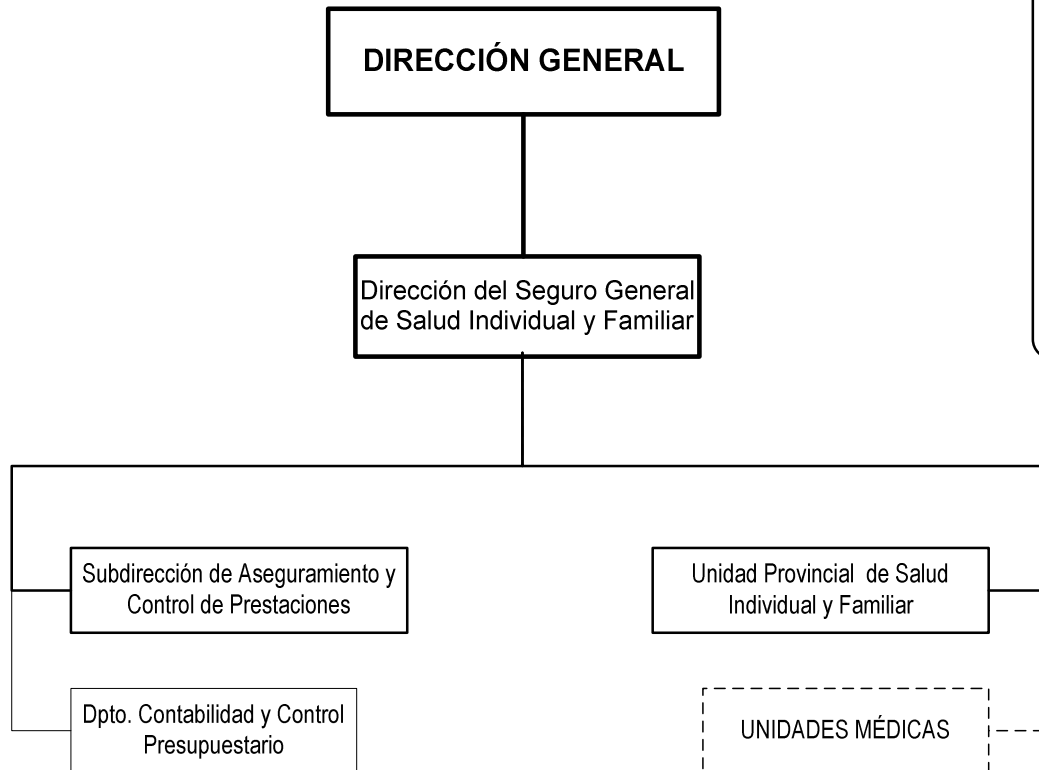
DIRECCIÓN GENERAL

Dirección del Seguro General de Salud Individual y Familiar

Subdirección de Aseguramiento y Control de Prestaciones

Unidad Provincial de Salud Individual y Familiar

Dpto. Contabilidad y Control Presupuestario

UNIDADES MÉDICAS